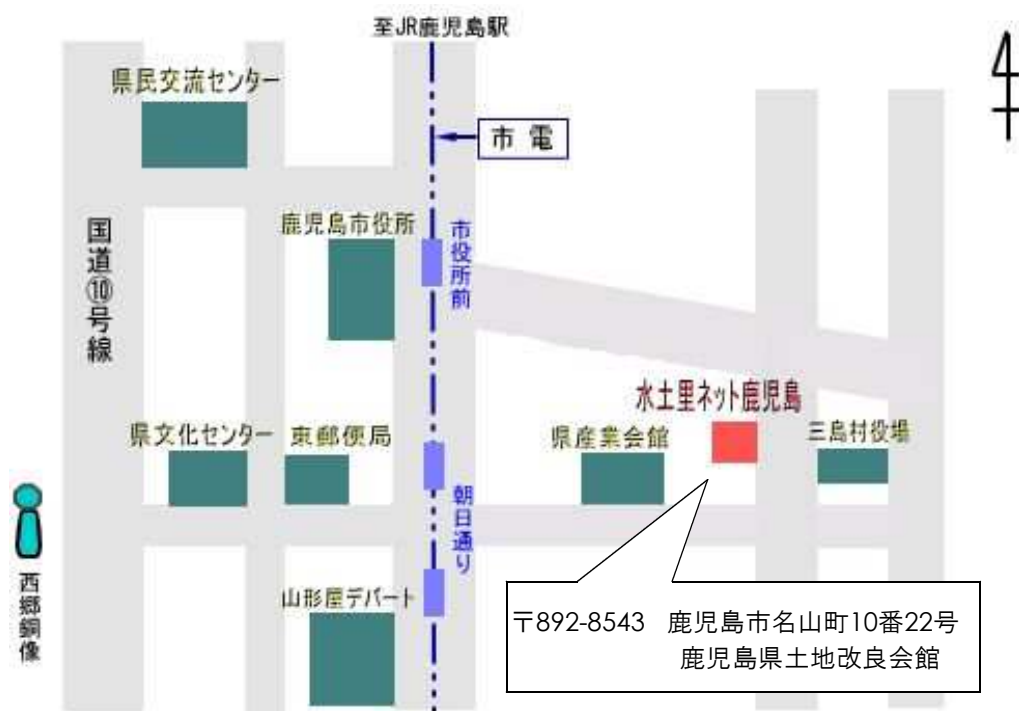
至JR鹿児島駅

北

県民交流センター

市 電

国道⑩号線

鹿児島市役所

市役所前

水土里ネット鹿児島

県文化センター

東郵便局

県産業会館

三島村役場

朝日通り

西郷銅像

山形屋デパート

〒892-8543　鹿児島市名山町10番22号
鹿児島県土地改良会館